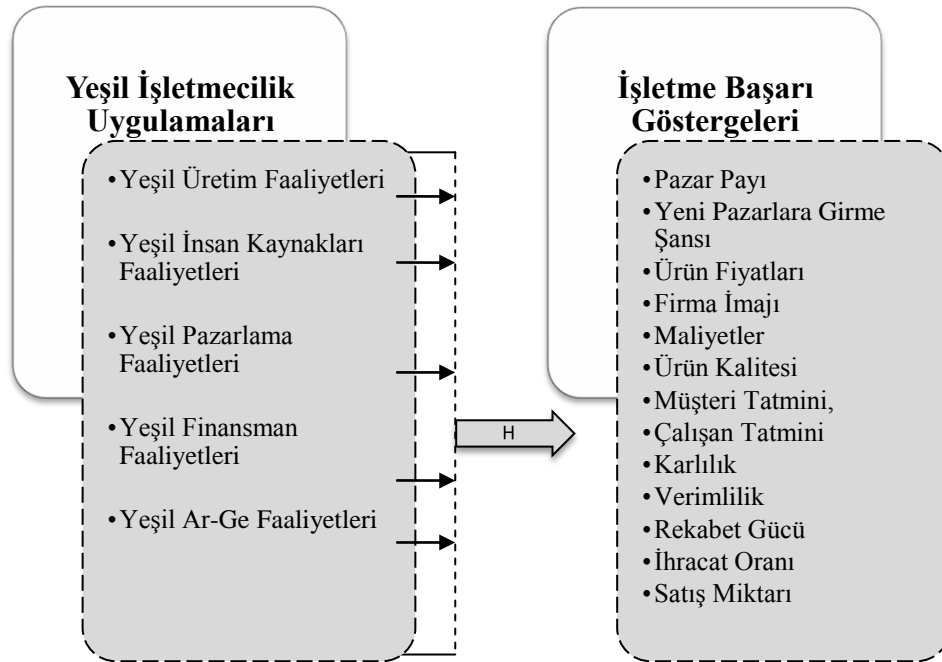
Yeşil İşletmecilik Uygulamaları

• Yeşil Üretim Faaliyetleri
• Yeşil İnsan Kaynakları Faaliyetleri
• Yeşil Pazarlama Faaliyetleri
• Yeşil Finansman Faaliyetleri
• Yeşil Ar-Ge Faaliyetleri

H

İşletme Başarı Göstergeleri

• Pazar Payı
• Yeni Pazarlara Girme Şansı
• Ürün Fiyatları
• Firma İmajı
• Maliyetler
• Ürün Kalitesi
• Müşteri Tatmini,
• Çalışan Tatmini
• Karlılık
• Verimlilik
• Rekabet Gücü
• İhracat Oranı
• Satış Miktarı